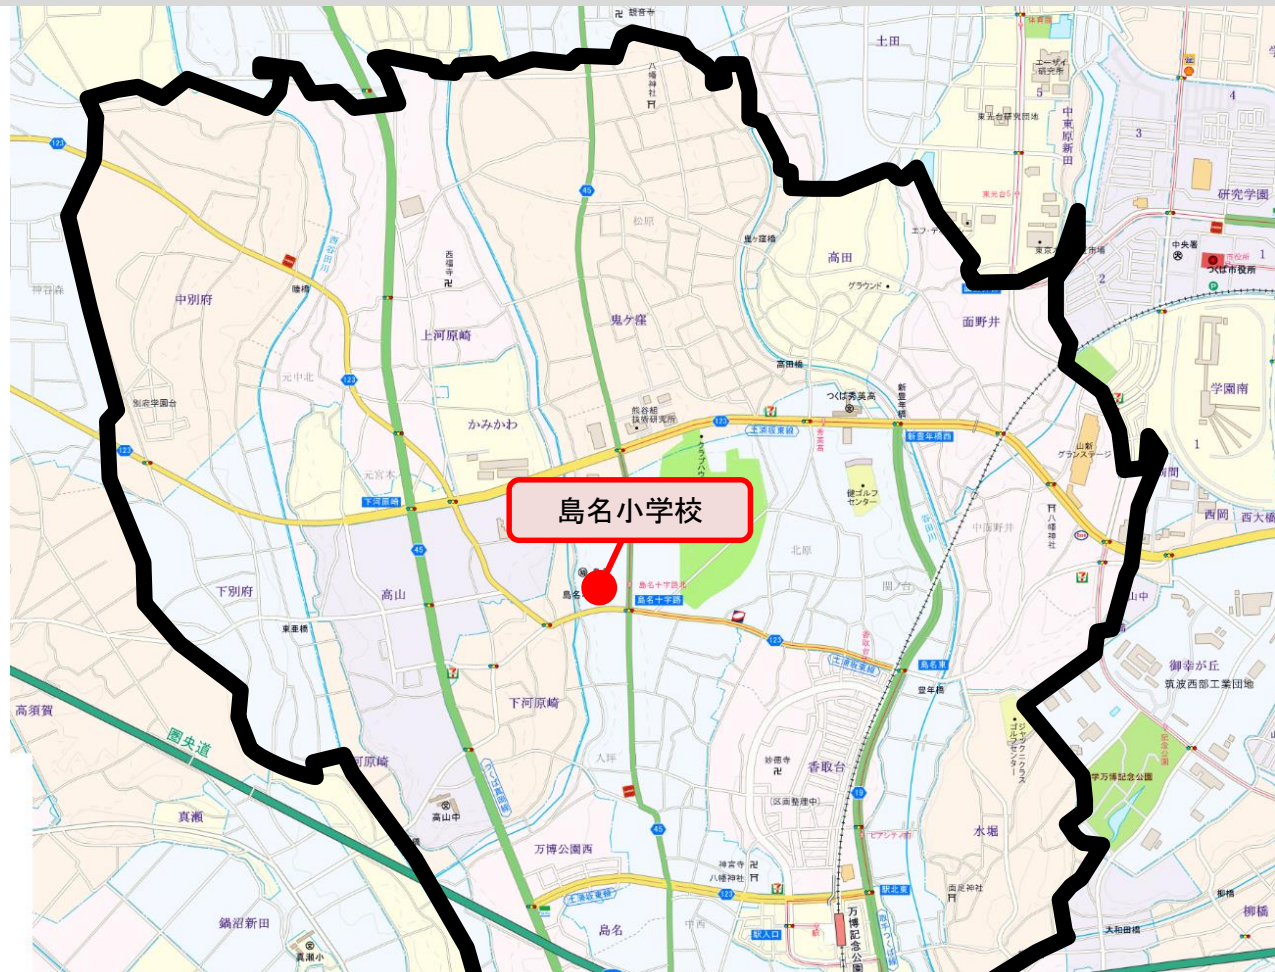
島名小学校

観音寺
八幡神社
土田
エーザイ研究所
東光台研究団地
中東原新田
研究学園
東光台5
エフ・テ
東京
市場
中央署
つくば市役所
学園南
高田
鬼ヶ窪橋
グラウンド
面野井
中別府
職橋
西福寺
上河原崎
鬼ヶ窪
松原
別府学園台
元中北
かみかわ
熊谷組技術研究所
高田橋
つくば秀英高
新豊年橋
新豊年橋西
土浦坂東線
山新グランステージ
八幡神社
元宮本
下河原崎
健ゴルフセンター
北原
中別府
西岡
西大橋
島名十字路
島名十字路
島名
高山
下別府
東東橋
関台
島名東
豊年橋
山中
御幸が丘
筑波西部工業団地
下河原崎
高須賀
圏央道
河原崎
高山中
入坪
妙徳寺
香取台
区画整理中
ジャパンゴルフセンター
学万博記念公園
真瀬
万博公園西
神宮寺
八幡神社
駅北東
水堀
香取神社
駅入口
島名
中西
万博記念公園
鍋沼新田
真瀬小
大和田橋
柳橋
神谷森
123
45
19